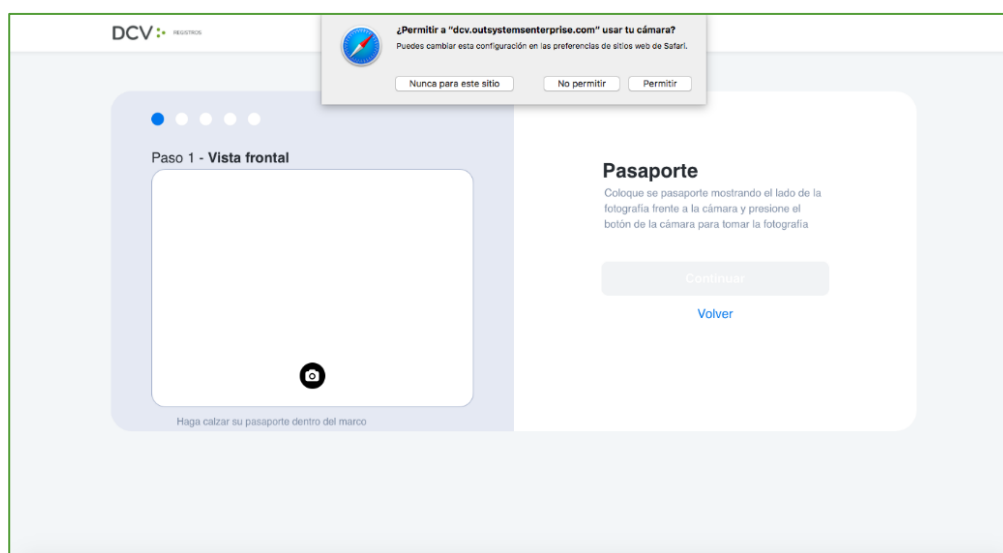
DCV REGISTROS

¿Permitir a "dcv.outsystemsenterprise.com" usar tu cámara?
Puedes cambiar esta configuración en las preferencias de sitios web de Safari.

Nunca para este sitio | No permitir | Permitir

Paso 1 - **Vista frontal**

Haga calzar su pasaporte dentro del marco

**Pasaporte**

Coloque se pasaporte mostrando el lado de la fotografía frente a la cámara y presione el botón de la cámara para tomar la fotografía

Continuar

Volver